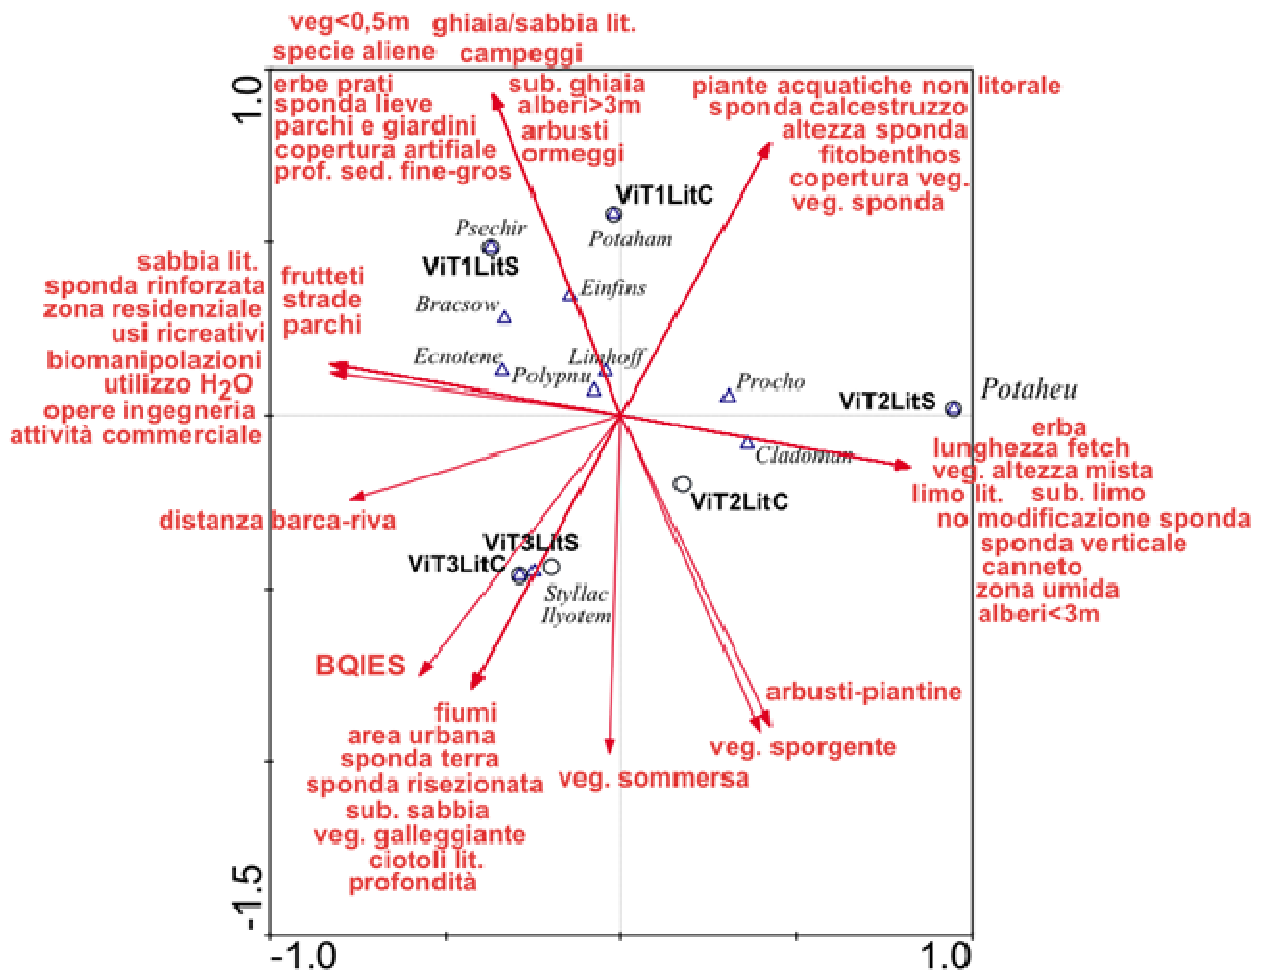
veg<0,5m
specie aliene
ghiaia/sabbia lit.
campeggi
erbe prati
sponda lieve
parchi e giardini
copertura artifiale
prof. sed. fine-gros
sub. ghiaia
alberi>3m
arbusti
ormeggi
piante acquatiche non litorale
sponda calcestruzzo
altezza sponda
fitobenthos
copertura veg.
veg. sponda
1.0
ViT1LitC
Psechir
Potaham
ViT1LitS
sabbia lit.
sponda rinforzata
zona residenziale
usi ricreativi
biomanipolazioni
utilizzo $H_2O$
opere ingegneria
attività commerciale
frutteti
strade
parchi
Einfins
Bracsow
Ecnotene
Limhoff
Polypnu
Procho
Potaheu
ViT2LitS
erba
lunghezza fetch
veg. altezza mista
limo lit.
sub. limo
no modificazione sponda
sponda verticale
canneto
zona umida
alberi<3m
Cladoman
ViT2LitC
distanza barca-riva
ViT3LitS
ViT3LitC
Styllac
Ilyotem
BQIES
arbusti-piantine
veg. sporgente
fiumi
area urbana
sponda terra
sponda risezionata
sub. sabbia
veg. galleggiante
ciotoli lit.
profondità
veg. sommersa
-1.5
-1.0
1.0